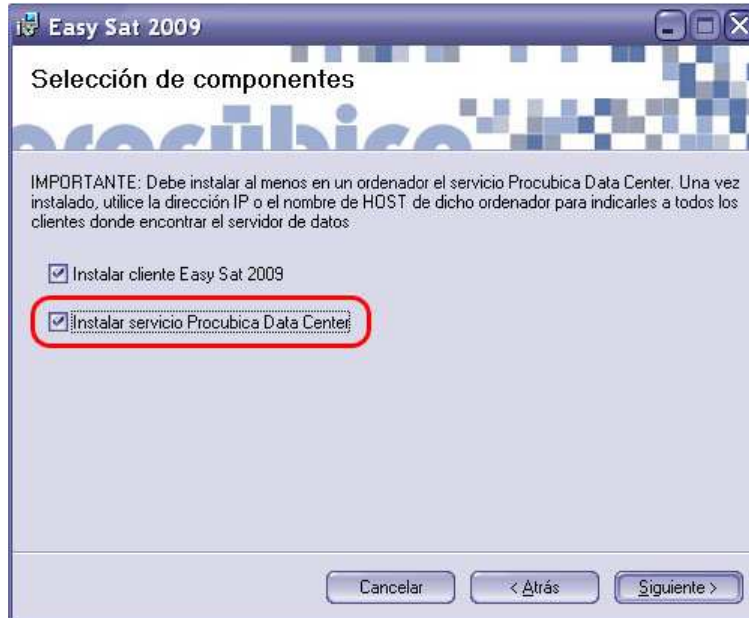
Easy Sat 2009

Selección de componentes

procubica

IMPORTANTE: Debe instalar al menos en un ordenador el servicio Procubica Data Center. Una vez instalado, utilice la dirección IP o el nombre de HOST de dicho ordenador para indicarles a todos los clientes donde encontrar el servidor de datos

Instalar cliente Easy Sat 2009

Instalar servicio Procubica Data Center

Cancelar

< Atrás

Siguiente >